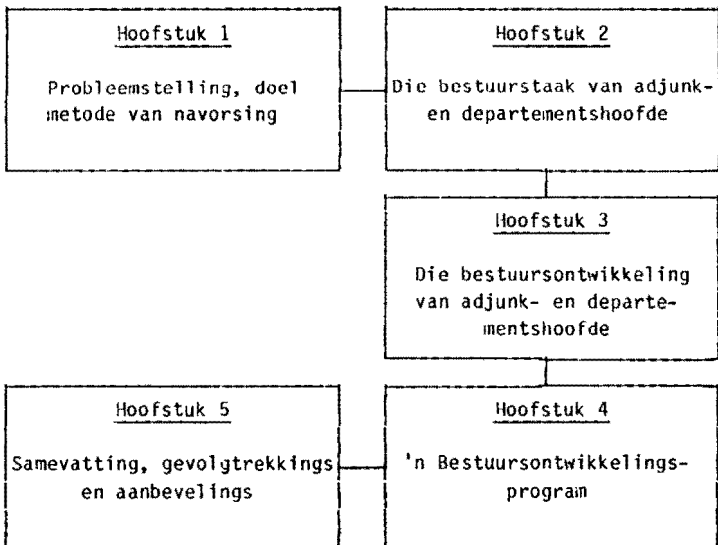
Hoofstuk 1

Probleemstelling, doel metode van navorsing

Hoofstuk 2

Die bestuurstaak van adjunk- en departementshoofde

Hoofstuk 3

Die bestuursontwikkeling van adjunk- en departementshoofde

Hoofstuk 4

'n Bestuursontwikkelingsprogram

Hoofstuk 5

Samevatting, gevolgtrekkings en aanbevelings